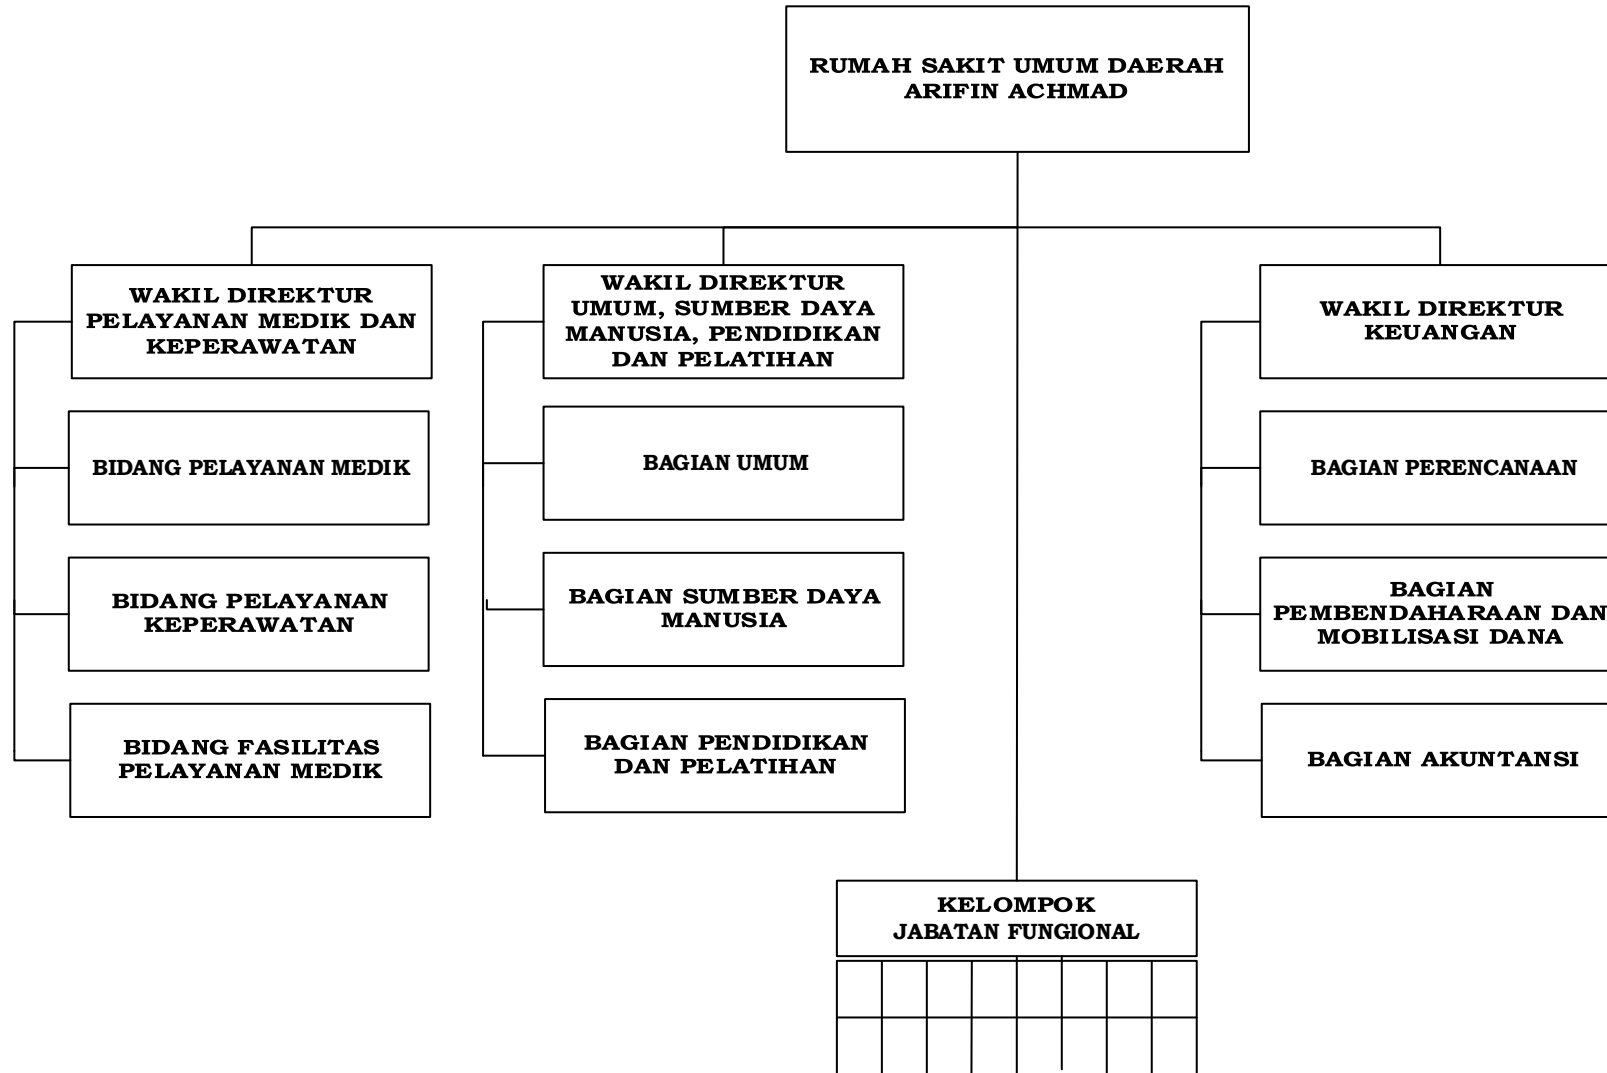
RUMAH SAKIT UMUM DAERAH ARIFIN ACHMAD

WAKIL DIREKTUR PELAYANAN MEDIK DAN KEPERAWATAN

BIDANG PELAYANAN MEDIK

BIDANG PELAYANAN KEPERAWATAN

BIDANG FASILITAS PELAYANAN MEDIK

WAKIL DIREKTUR UMUM, SUMBER DAYA MANUSIA, PENDIDIKAN DAN PELATIHAN

BAGIAN UMUM

BAGIAN SUMBER DAYA MANUSIA

BAGIAN PENDIDIKAN DAN PELATIHAN

WAKIL DIREKTUR KEUANGAN

BAGIAN PERENCANAAN

BAGIAN PEMBENDAHARAAN DAN MOBILISASI DANA

BAGIAN AKUNTANSI

KELOMPOK JABATAN FUNGIONAL